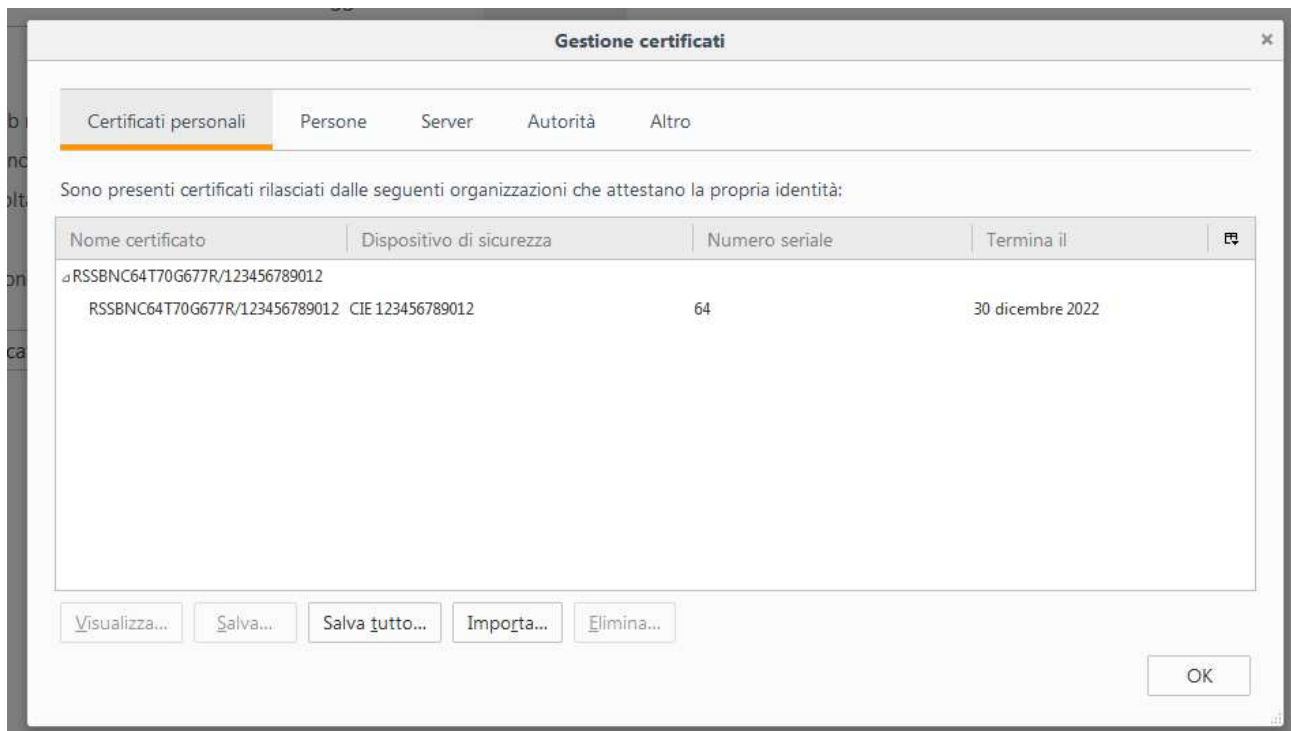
Gestione certificati

×

Certificati personali | Persone | Server | Autorità | Altro

Sono presenti certificati rilasciati dalle seguenti organizzazioni che attestano la propria identità:

| Nome certificato | Dispositivo di sicurezza | Numero seriale | Termina il |
|---|---|---|---|
| RSSBNC64T70G677R/123456789012 | | | |
| RSSBNC64T70G677R/123456789012 | CIE 123456789012 | 64 | 30 dicembre 2022 |

Visualizza... Salva... Salva tutto... Importa... Elimina...

OK